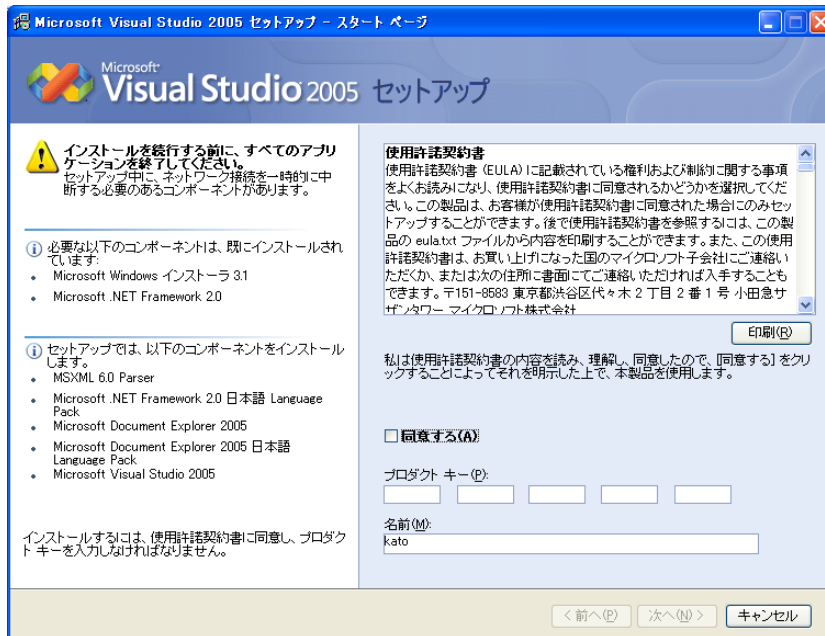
Microsoft Visual Studio 2005 セットアップ - スタート ページ

Microsoft Visual Studio 2005 セットアップ

インストールを続行する前に、すべてのアプリケーションを終了してください。
セットアップ中に、ネットワーク接続を一時的に中断する必要のあるコンポーネントがあります。

必要な以下のコンポーネントは、既にインストールされています:
- Microsoft Windows インストーラ 3.1
- Microsoft .NET Framework 2.0

セットアップでは、以下のコンポーネントをインストールします。
- MSXML 6.0 Parser
- Microsoft .NET Framework 2.0 日本語 Language Pack
- Microsoft Document Explorer 2005
- Microsoft Document Explorer 2005 日本語 Language Pack
- Microsoft Visual Studio 2005

インストールするには、使用許諾契約書に同意し、プロダクト キーを入力しなければなりません。

使用許諾契約書
使用許諾契約書 (EULA) に記載されている権利および制約に関する事項をよくお読みになり、使用許諾契約書に同意されるかどうかを選択してください。この製品は、お客様が使用許諾契約書に同意された場合にのみセットアップすることができます。後で使用許諾契約書を参照するには、この製品の eula.txt ファイルから内容を印刷することができます。また、この使用許諾契約書は、お買い上げになった国のマイクロソフト子会社にご連絡いただくか、または次の住所に書面にてご連絡いただければ入手することもできます。〒151-8583 東京都渋谷区代々木 2 丁目 2 番 1 号 小田急サザンタワー マイクロソフト株式会社

印刷(R)

私は使用許諾契約書の内容を読み、理解し、同意したので、[同意する] をクリックすることによってそれを明示した上で、本製品を使用します。

同意する(A)

プロダクト キー(P):

名前(M):
kato

< 前へ(P)　次へ(N) >　キャンセル